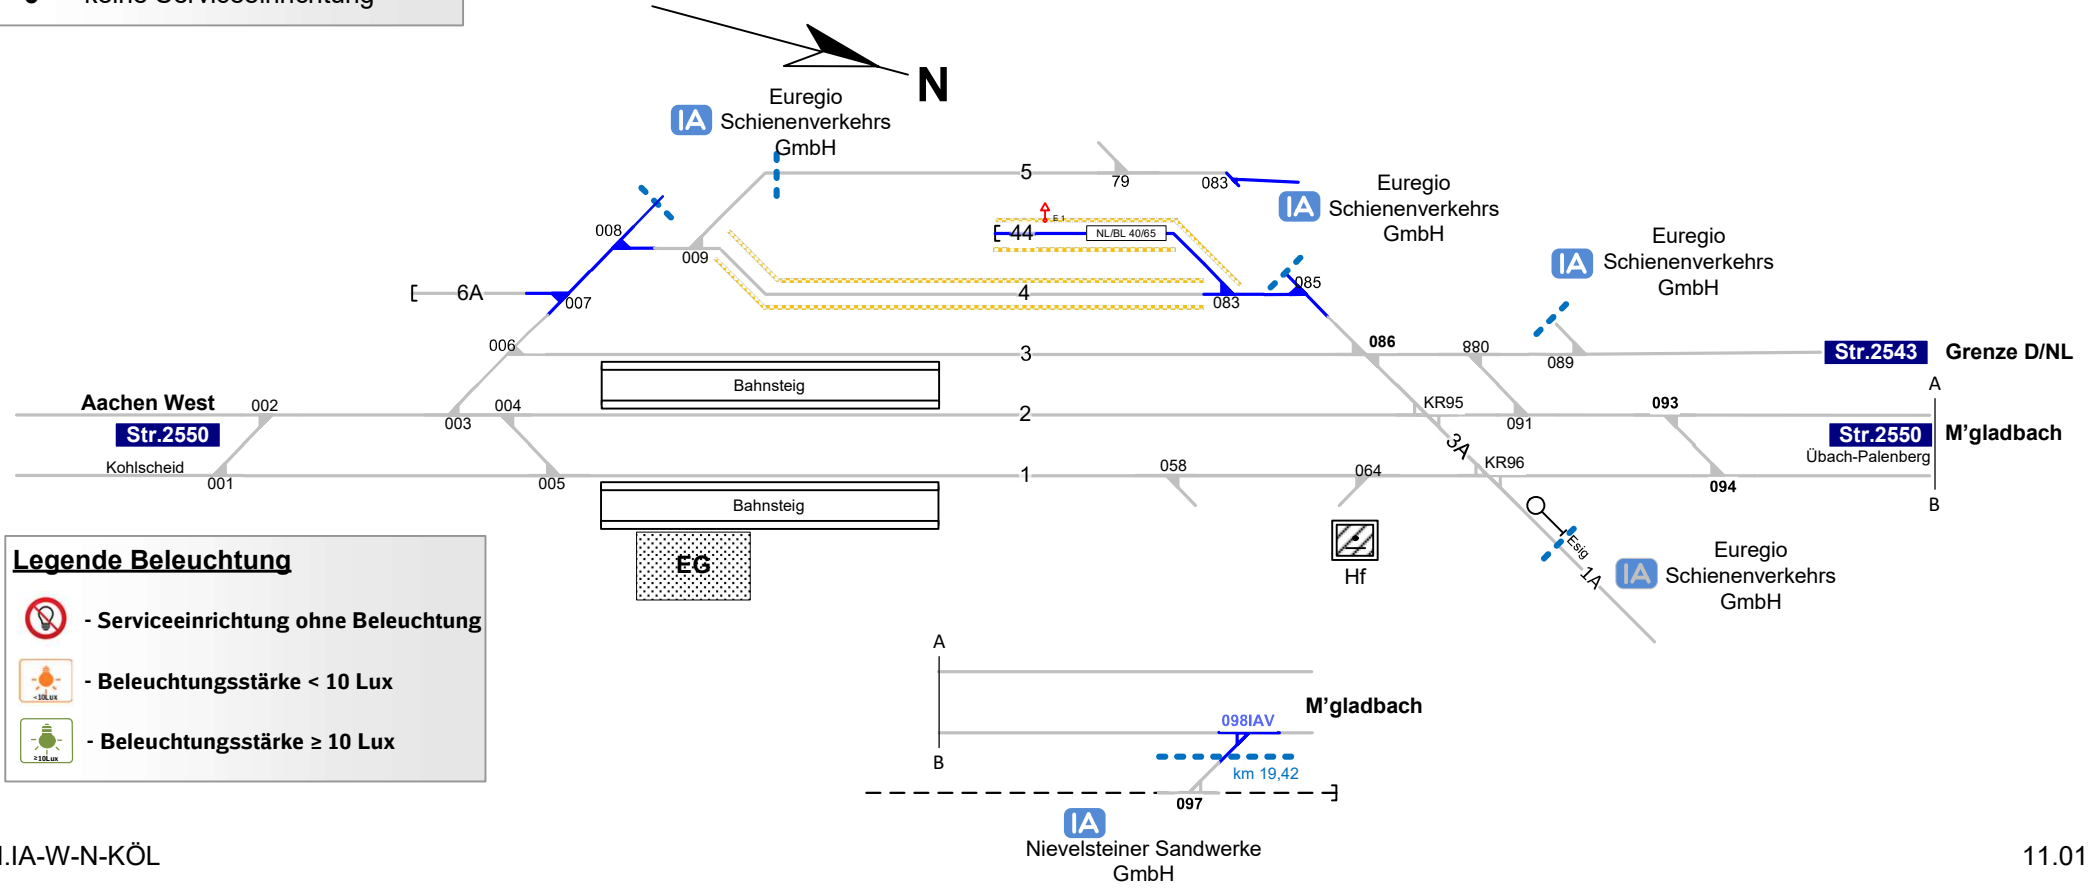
keine Serviceeinrichtung

N

Euregio
IA Schienenverkehrs
GmbH

5
79
083

Euregio
IA Schienenverkehrs
GmbH

E 1
44
NL/BL 40/65

Euregio
IA Schienenverkehrs
GmbH

008
009
6A
007
4
083
085
006
086
880
089
3
Str.2543 Grenze D/NL
A
Bahnsteig
Aachen West
002
004
003
KR95
091
093
2
Str.2550
3A
Str.2550 M'gladbach
Übach-Palenberg
Kohlscheid
001
005
1
058
064
KR96
094
B
Bahnsteig
EG
Hf
Esig
1A
Euregio
IA Schienenverkehrs
GmbH

Legende Beleuchtung
- Serviceeinrichtung ohne Beleuchtung
<10Lux - Beleuchtungsstärke < 10 Lux
≥10Lux - Beleuchtungsstärke ≥ 10 Lux

A
B
M'gladbach
098IAV
km 19,42
097
IA
Nievelsteiner Sandwerke
GmbH

I.IA-W-N-KÖL
11.01